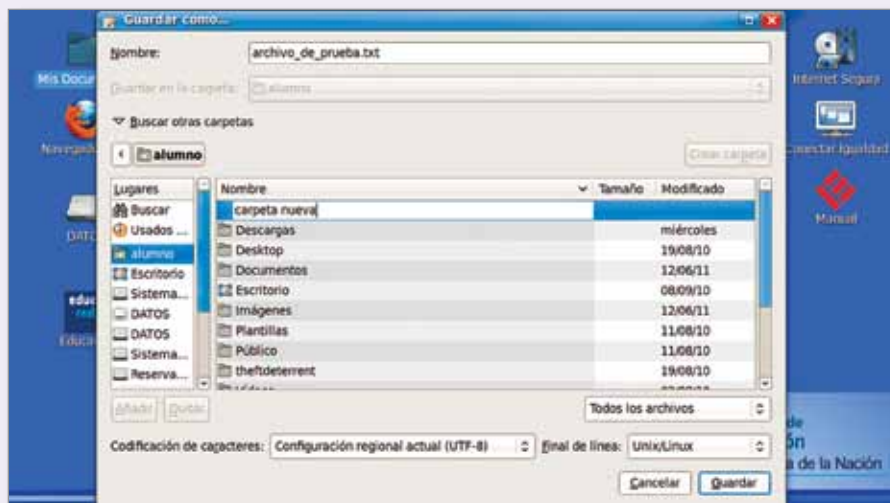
Guardar como...

Mis Docu

Navegad

DATC

educ

Educ

Internet Segura

Conectar Igualdad

Manual

Nombre: archivo_de_prueba.txt

Guardar en la carpeta: alumno

Buscar otras carpetas

alumno

Crear carpeta

| Lugares |
|---|
| Buscar |
| Usados ... |
| alumno |
| Escritorio |
| Sistema... |
| DATOS |
| DATOS |
| Sistema... |
| Reserva... |

| Nombre | Tamaño | Modificado |
|---|---|---|
| carpeta nueva | | |
| Descargas | | miércoles |
| Desktop | | 19/08/10 |
| Documentos | | 12/06/11 |
| Escritorio | | 08/09/10 |
| Imágenes | | 12/06/11 |
| Plantillas | | 11/08/10 |
| Público | | 11/08/10 |
| theftdeterrent | | 19/08/10 |
| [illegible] | | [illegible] |

Añadir Quitar

Todos los archivos

Codificación de caracteres: Configuración regional actual (UTF-8)

Final de línea: Unix/Linux

Cancelar Guardar

de
ón
a de la Nación